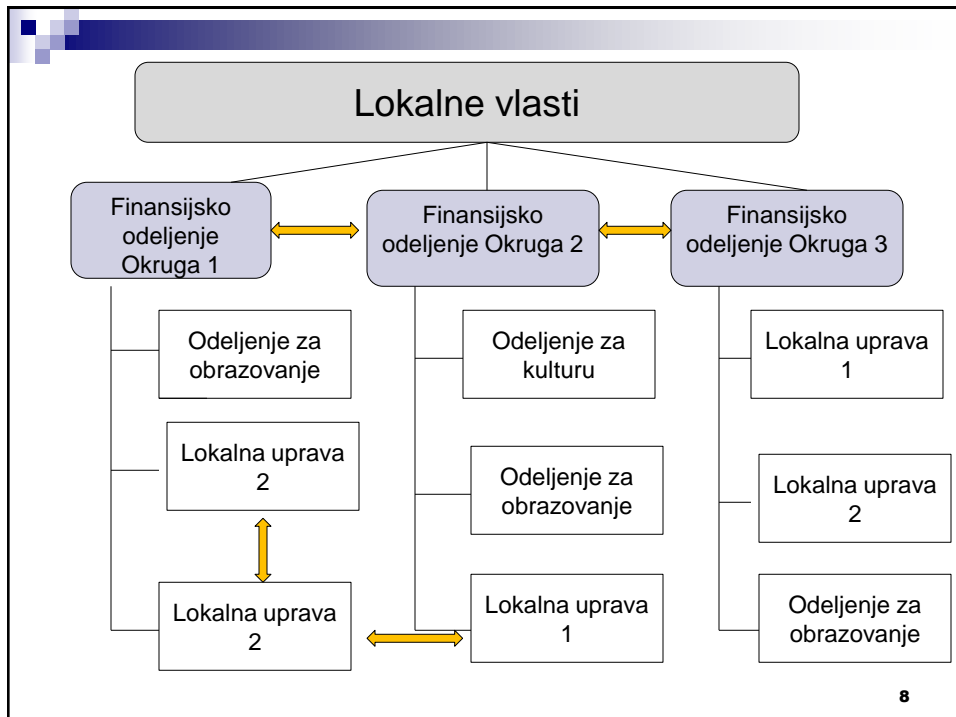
Lokalne vlasti

Finansijsko odeljenje Okruga 1

Finansijsko odeljenje Okruga 2

Finansijsko odeljenje Okruga 3

Odeljenje za obrazovanje

Lokalna uprava 2

Lokalna uprava 2

Odeljenje za kulturu

Odeljenje za obrazovanje

Lokalna uprava 1

Lokalna uprava 1

Lokalna uprava 2

Odeljenje za obrazovanje

8